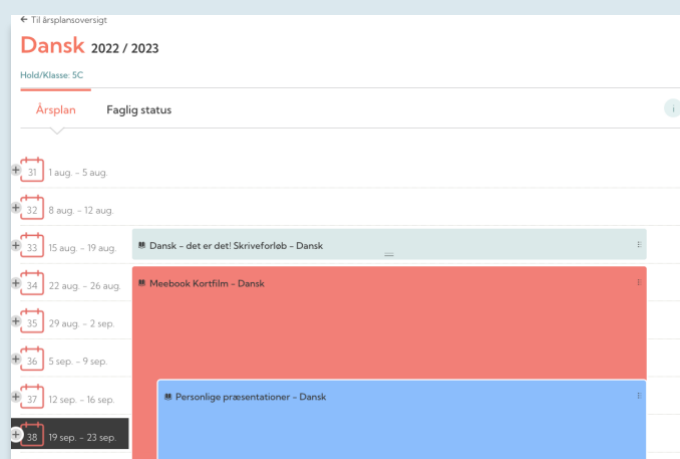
← Til årsplansoversigt

Dansk 2022 / 2023

Hold/Klasse: 5C

Årsplan Faglig status

i

31 1 aug. - 5 aug.

32 8 aug. - 12 aug.

33 15 aug. - 19 aug.

Dansk – det er det! Skriveforløb - Dansk

34 22 aug. - 26 aug.

Meebook Kortfilm - Dansk

35 29 aug. - 2 sep.

36 5 sep. - 9 sep.

37 12 sep. - 16 sep.

Personlige præsentationer - Dansk

38 19 sep. - 23 sep.